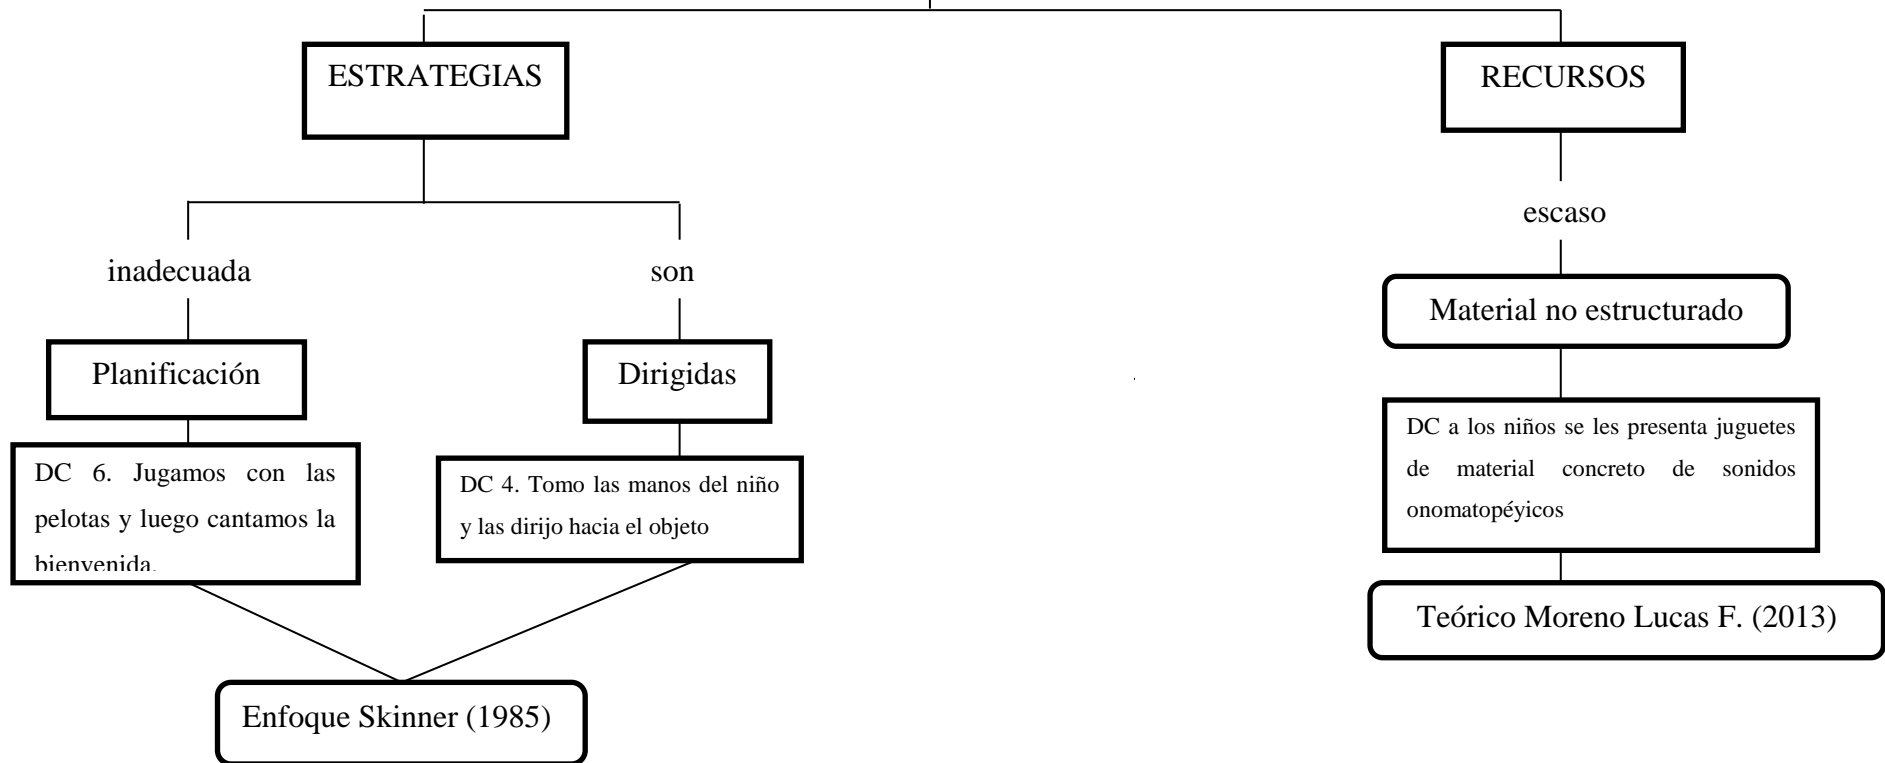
ESTRATEGIAS

inadecuada

Planificación

DC 6. Jugamos con las pelotas y luego cantamos la bienvenida.

son

Dirigidas

DC 4. Tomo las manos del niño y las dirijo hacia el objeto

Enfoque Skinner (1985)

RECURSOS

escaso

Material no estructurado

DC a los niños se les presenta juguetes de material concreto de sonidos onomatopéyicos

Teórico Moreno Lucas F. (2013)